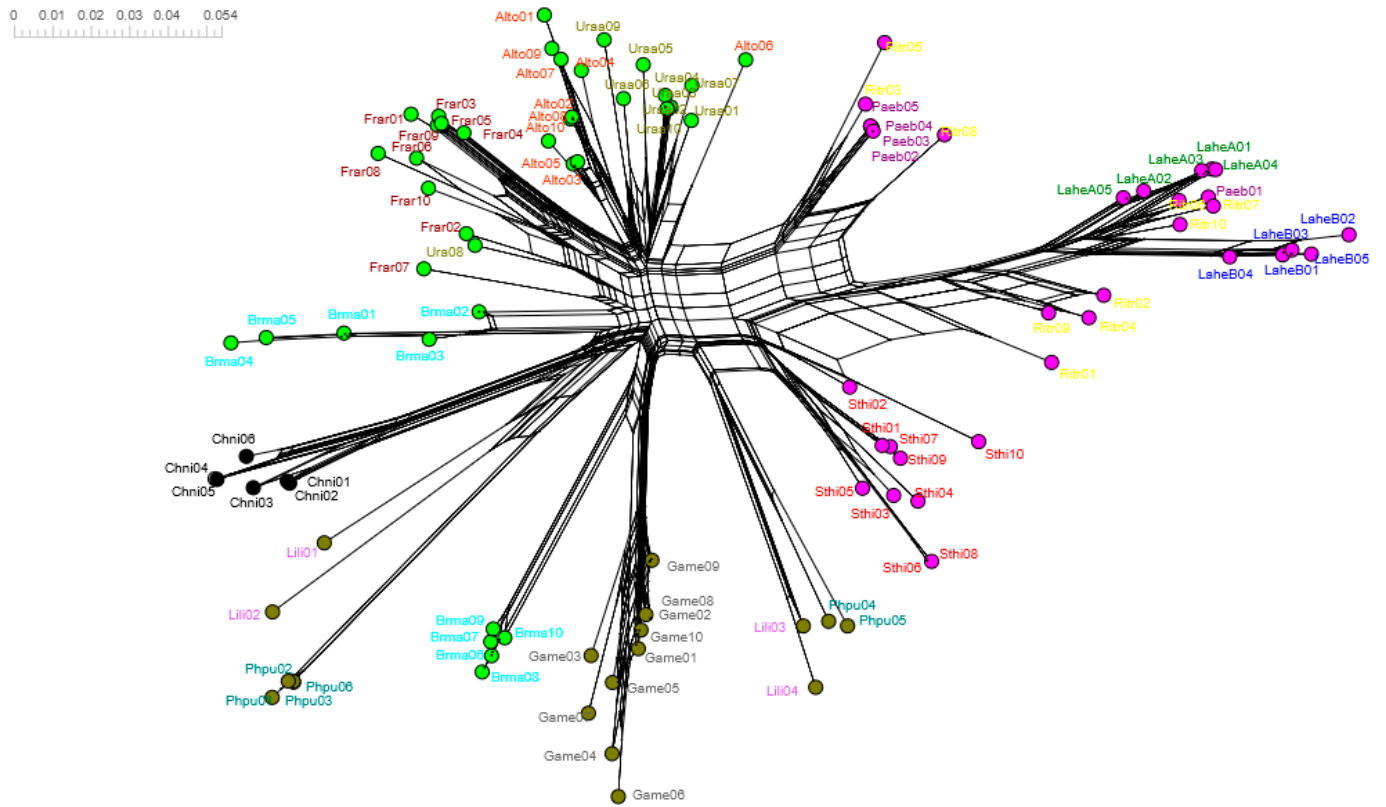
0 0.01 0.02 0.03 0.04 0.054

Alto01
Uraa09
Alto09
Alto07
Alto04
Uraa05
Alto06
Ritr05
Uraa06
Uraa04
Uraa07
Uraa03
Uraa02
Uraa01
Uraa10
Alto02
Alto08
Alto10
Alto05
Alto03
Ritr03
Paeb05
Paeb04
Paeb03
Paeb02
Ritr08
Frar03
Frar01
Frar09
Frar05
Frar04
Frar06
Frar08
Frar10
Frar02
Ura08
Frar07
LaheA01
LaheA03
LaheA04
LaheA02
LaheA05
Paeb01
Ritr06
Ritr07
Ritr10
LaheB02
LaheB03
LaheB05
LaheB04
LaheB01
Ritr02
Ritr09
Ritr04
Ritr01
Brma05
Brma01
Brma02
Brma04
Brma03
Sthi02
Sthi01
Sthi07
Sthi09
Sthi10
Sthi05
Sthi04
Sthi03
Sthi08
Sthi06
Chni06
Chni04
Chni05
Chni03
Chni01
Chni02
Lili01
Lili02
Game09
Game08
Game02
Game10
Game01
Game03
Game05
Game07
Game04
Game06
Brma09
Brma07
Brma10
Brma06
Brma08
Lili03
Phpu04
Phpu05
Lili04
Phpu02
Phpu06
Phpu01
Phpu03